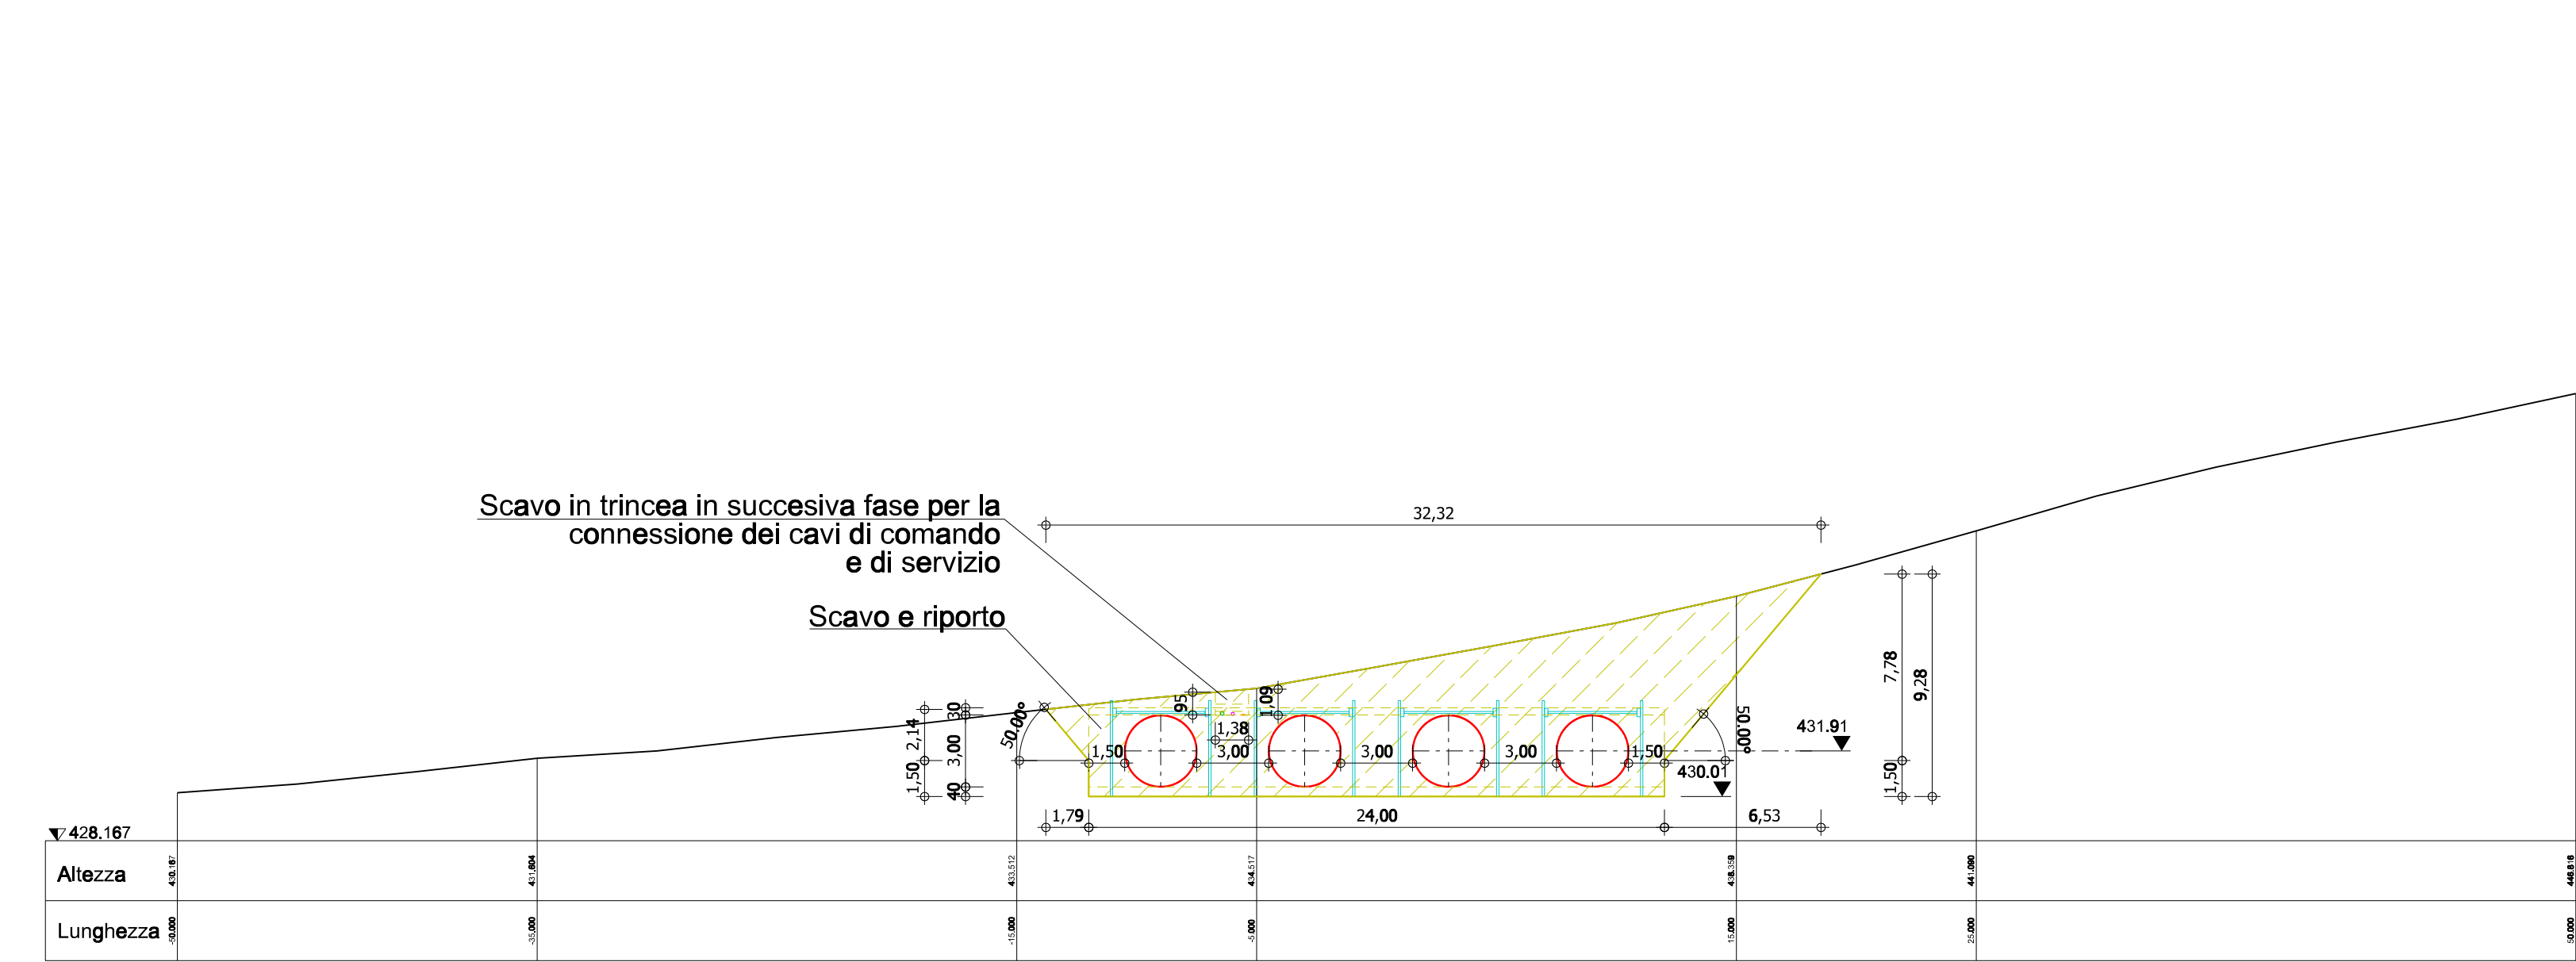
Scavo in trincea in succesiva fase per la connessione dei cavi di comando e di servizio

Scavo e riporto

32,32

7,78
9,28
1,50

30
95
1,09
1,38
2,14
3,00
1,50
40
50,00°
1,50
3,00
3,00
3,00
1,50
50,00°
431.91
430.01

1,79
24,00
6,53

428.167

| Altezza | 430.167 | 431.804 | 433.512 | 434.517 | 438.359 | 441.090 | 446.816 |
|---|---|---|---|---|---|---|---|
| Lunghezza | -50.000 | -35.000 | -15.000 | -5.000 | 15.000 | 25.000 | 50.000 |